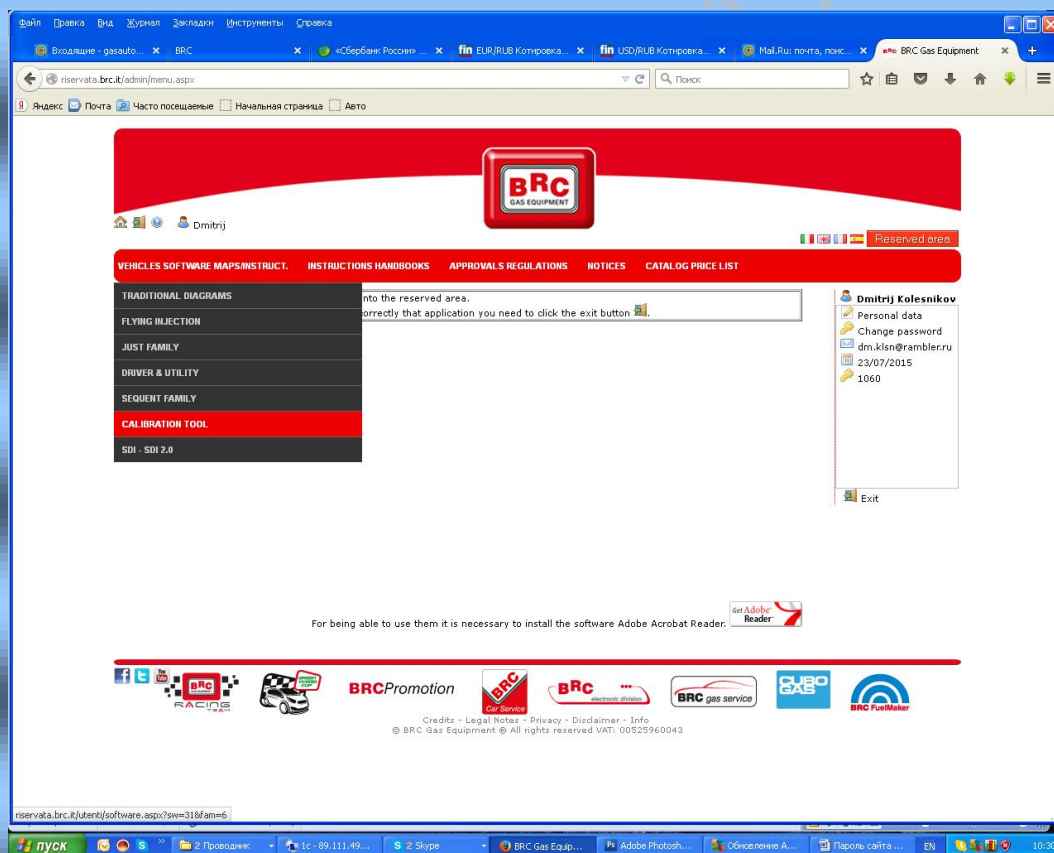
Файл Правка Вид Журнал Закладки Инструменты Справка

Входящие - gasauto... × | BRC × | «Сбербанк России» ... × | fin EUR/RUB Котировка... × | fin USD/RUB Котировка... × | Mail.Ru: почта, поис... × | BRC Gas Equipment × | +

riservata.brc.it/admin/menu.aspx

Поиск

Яндекс | Почта | Часто посещаемые | Начальная страница | Авто

BRC GAS EQUIPMENT

Dmitrij

Reserved area

VEHICLES SOFTWARE MAPS/INSTRUCT. | INSTRUCTIONS HANDBOOKS | APPROVALS REGULATIONS | NOTICES | CATALOG PRICE LIST

TRADITIONAL DIAGRAMS
FLYING INJECTION
JUST FAMILY
DRIVER & UTILITY
SEQUENT FAMILY
CALIBRATION TOOL
SDI - SDI 2.0

into the reserved area.
correctly that application you need to click the exit button .

Dmitrij Kolesnikov
Personal data
Change password
dm.klsn@rambler.ru
23/07/2015
1060

Exit

For being able to use them it is necessary to install the software Adobe Acrobat Reader.

Get Adobe Reader

BRC RACING TEAM | BRCPromotion | BRC Car Service | BRC electronic division | BRC gas service | CUBO GAS | BRC FuelMaker

Credits - Legal Notes - Privacy - Disclaimer - Info
© BRC Gas Equipment © All rights reserved VAT: 00525960043

riservata.brc.it/utenti/software.aspx?sw=31&fam=6

пуск | 2 Проводник | 1c - 89.111.49... | 2 Skype | BRC Gas Equip... | Adobe Photosh... | Обновление A... | Пароль сайта ... | EN | 10:30